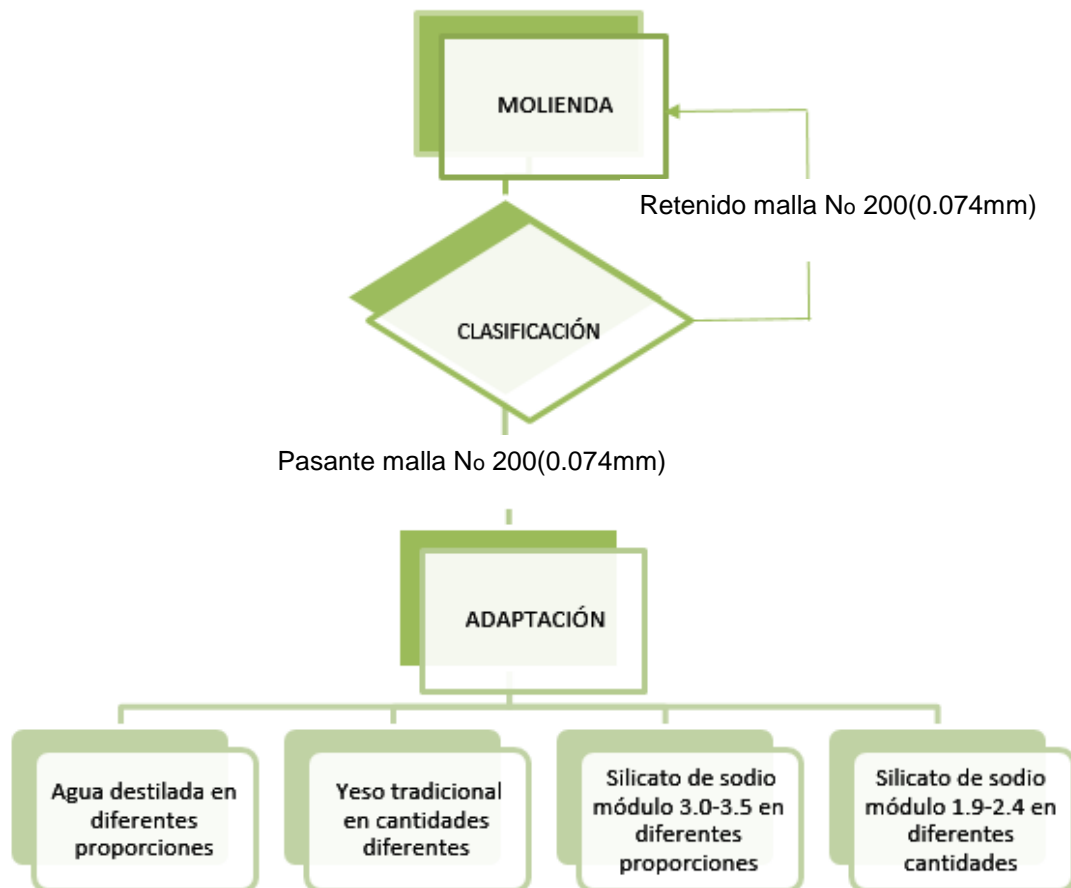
MOLIENDA

Retenido malla No 200(0.074mm)

CLASIFICACIÓN

Pasante malla No 200(0.074mm)

ADAPTACIÓN

Agua destilada en diferentes proporciones

Yeso tradicional en cantidades diferentes

Silicato de sodio módulo 3.0-3.5 en diferentes proporciones

Silicato de sodio módulo 1.9-2.4 en diferentes cantidades